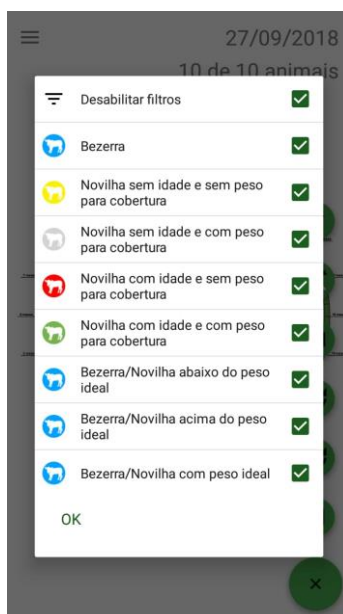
27/09/2018
10 de 10 animais

Desabilitar filtros

Bezerra

Novilha sem idade e sem peso para cobertura

Novilha sem idade e com peso para cobertura

Novilha com idade e sem peso para cobertura

Novilha com idade e com peso para cobertura

Bezerra/Novilha abaixo do peso ideal

Bezerra/Novilha acima do peso ideal

Bezerra/Novilha com peso ideal

OK

×